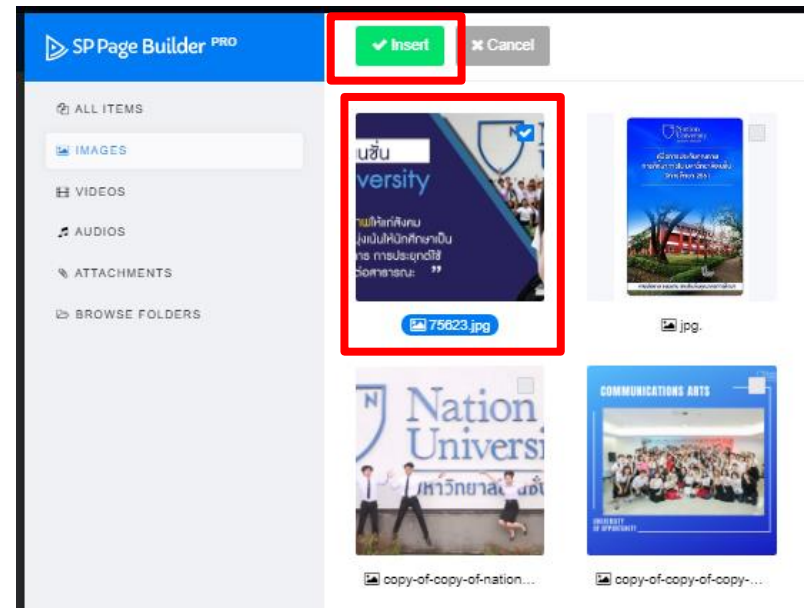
SP Page Builder PRO

Insert
Cancel

ALL ITEMS
IMAGES
VIDEOS
AUDIOS
ATTACHMENTS
BROWSE FOLDERS

นชั้น
versity
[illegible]
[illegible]
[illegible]
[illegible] "

75623.jpg

Nation University
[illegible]

jpg.

Nation
Universi
หาวิทยาลัยเนชั่

copy-of-copy-of-nation...

COMMUNICATIONS ARTS
UNIVERSITY OF OPPORTUNITY

copy-of-copy-of-copy-...